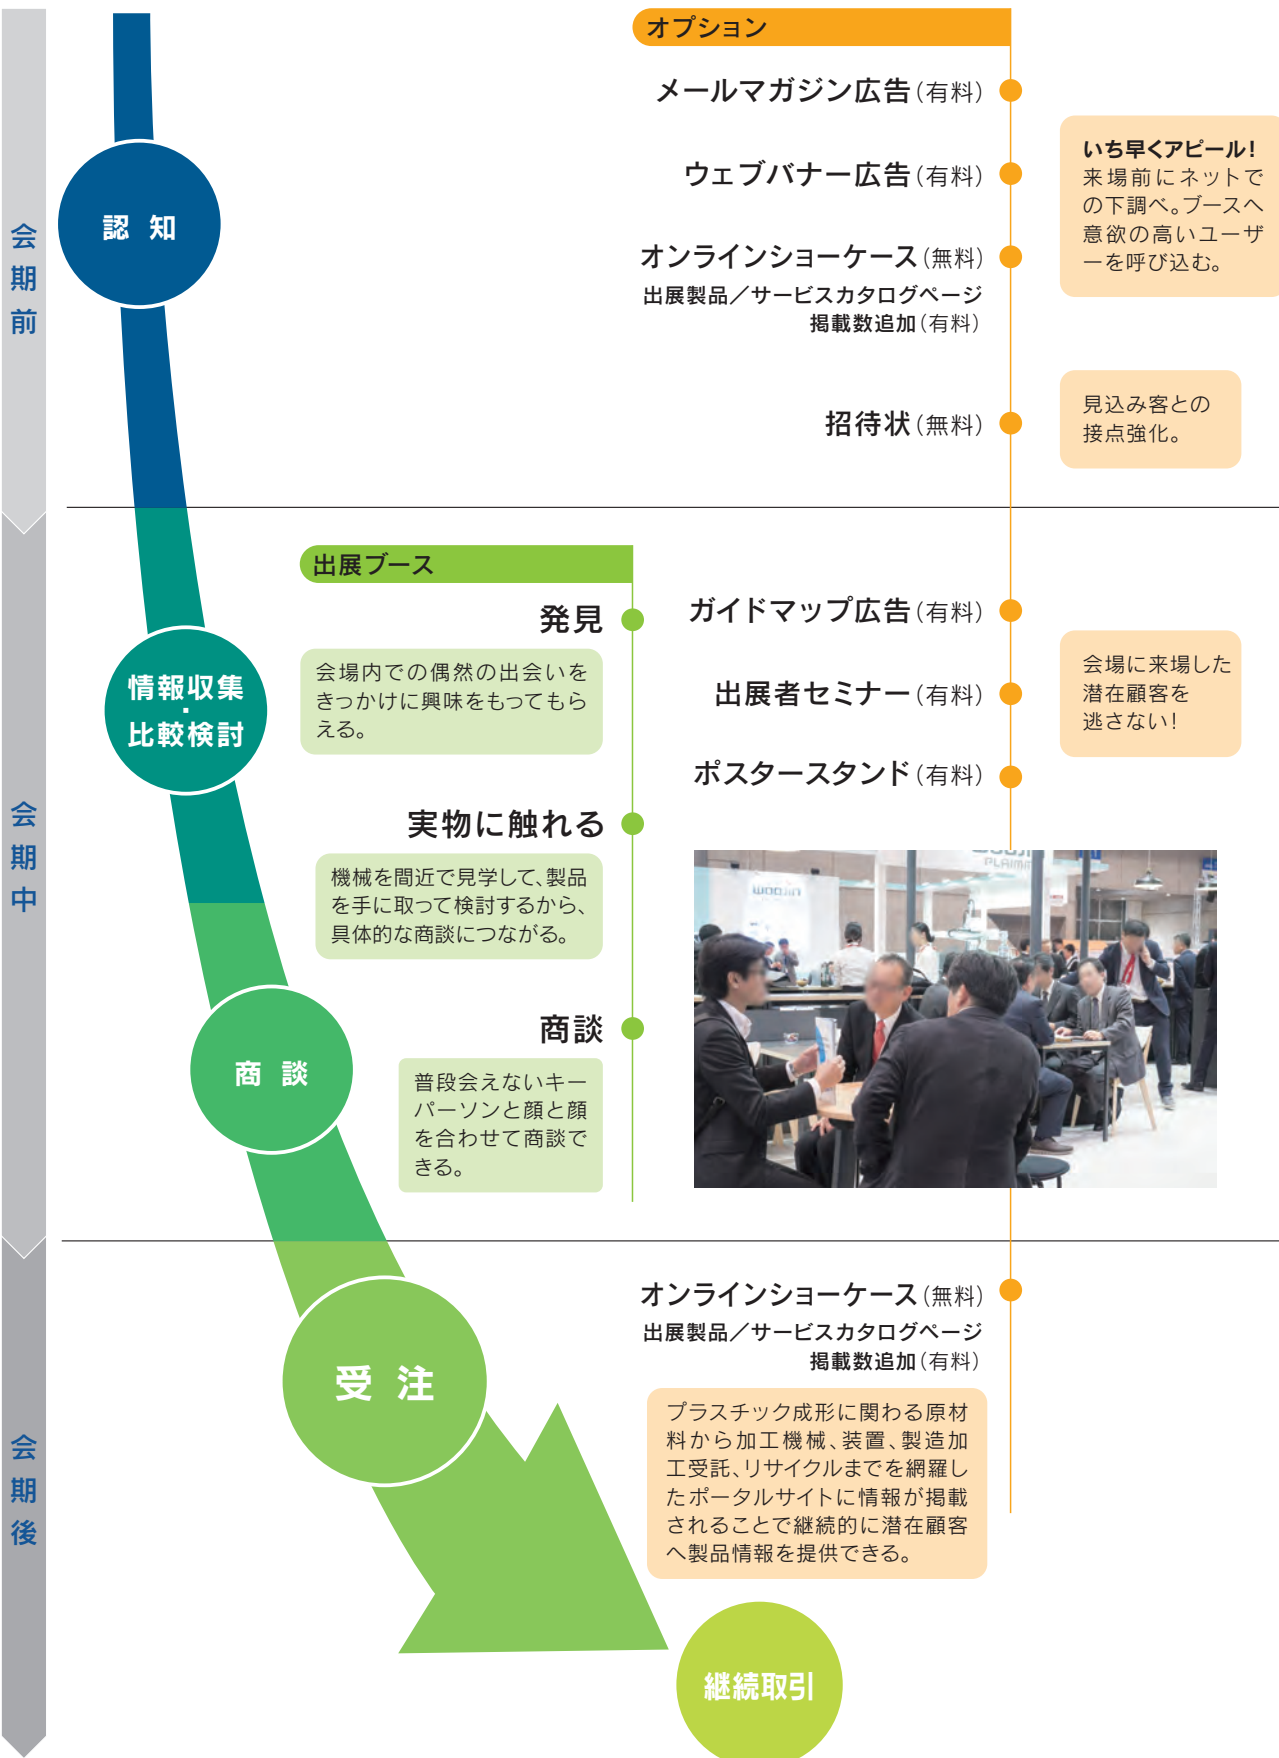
会期前

認 知

オプション

メールマガジン広告（有料）

ウェブバナー広告（有料）

いち早くアピール！
来場前にネットでの下調べ。ブースへ意欲の高いユーザーを呼び込む。

オンラインショーケース（無料）
出展製品／サービスカタログページ掲載数追加（有料）

招待状（無料）

見込み客との接点強化。

会期中

情報収集・比較検討

出展ブース

発見

会場内での偶然の出会いをきっかけに興味をもってもらえる。

ガイドマップ広告（有料）

出展者セミナー（有料）

会場に来場した潜在顧客を逃さない！

ポスタースタンド（有料）

実物に触れる

機械を間近で見学して、製品を手に取って検討するから、具体的な商談につながる。

商 談

商談

普段会えないキーパーソンと顔と顔を合わせて商談できる。

会期後

受 注

オンラインショーケース（無料）
出展製品／サービスカタログページ掲載数追加（有料）

プラスチック成形に関わる原材料から加工機械、装置、製造加工受託、リサイクルまでを網羅したポータルサイトに情報が掲載されることで継続的に潜在顧客へ製品情報を提供できる。

継続取引